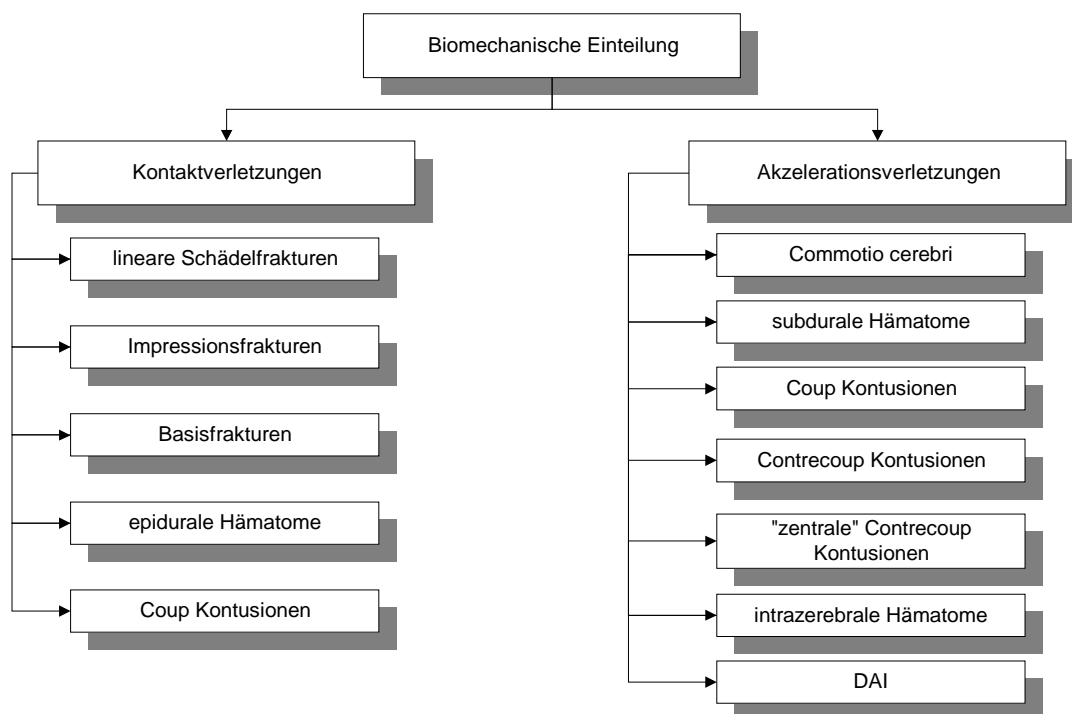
Biomechanische Einteilung

Kontaktverletzungen

lineare Schädelfrakturen

Impressionsfrakturen

Basisfrakturen

epidurale Hämatome

Coup Kontusionen

Akzelerationsverletzungen

Commotio cerebri

subdurale Hämatome

Coup Kontusionen

Contrecoup Kontusionen

"zentrale" Contrecoup Kontusionen

intrazerebrale Hämatome

DAI